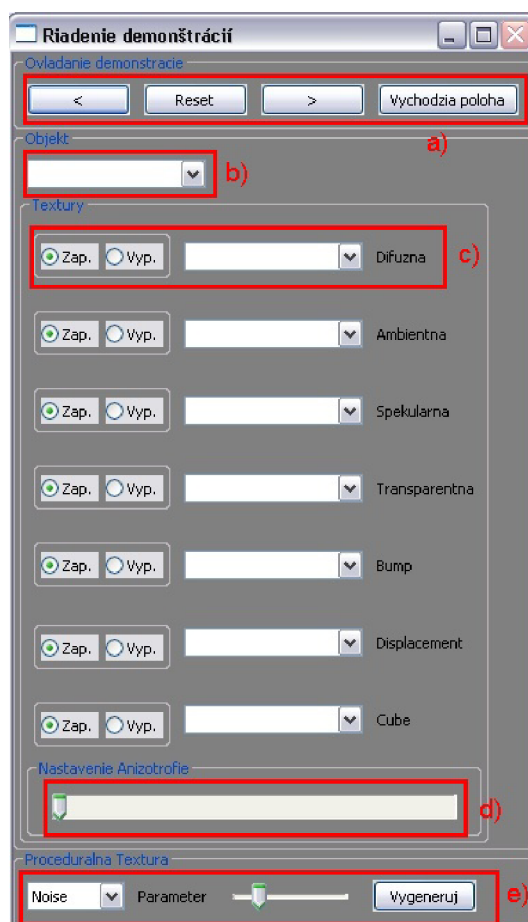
Riadenie demonštrácií

Ovladanie demonstracie

<

Reset

>

Vychodzia poloha

a)

Objekt

b)

Textury

Zap. Vyp. Difuzna

c)

Zap. Vyp. Ambientna

Zap. Vyp. Spekularna

Zap. Vyp. Transparentna

Zap. Vyp. Bump

Zap. Vyp. Displacement

Zap. Vyp. Cube

Nastavenie Anizotrofie

d)

Proceduralna Textura

Noise Parameter Vygeneruj

e)